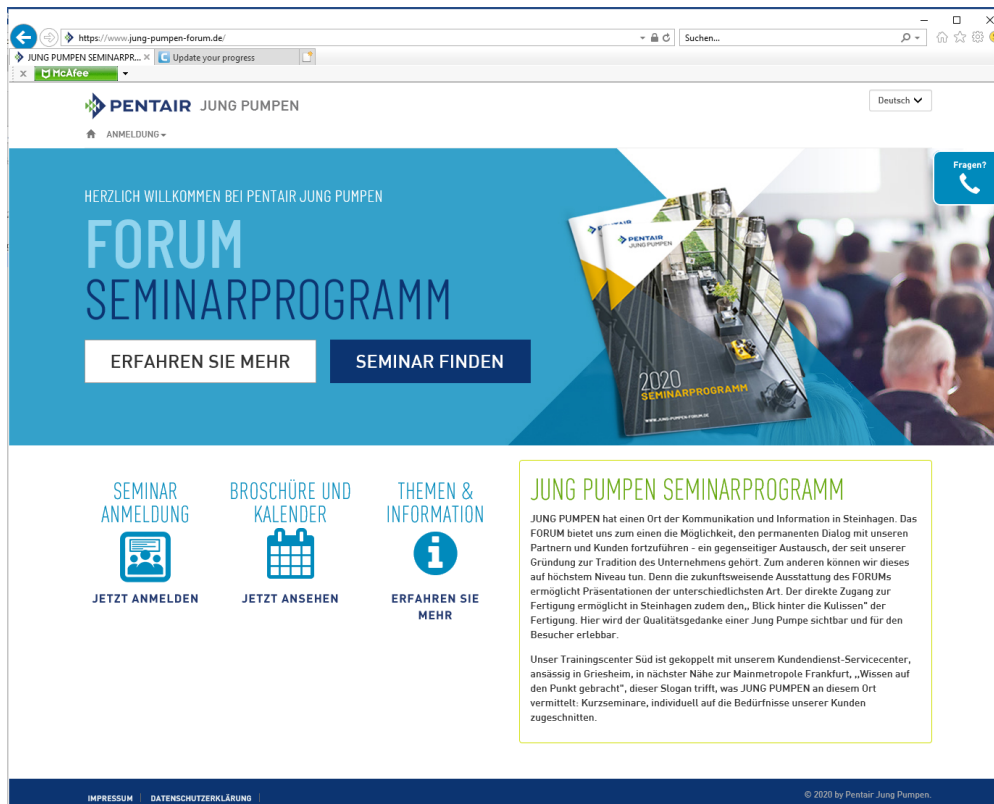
https://www.jung-pumpen-forum.de/
Suchen...
JUNG PUMPEN SEMINARPR... ×
Update your progress
x McAfee

PENTAIR JUNG PUMPEN
Deutsch
ANMELDUNG

Fragen?

HERZLICH WILLKOMMEN BEI PENTAIR JUNG PUMPEN
FORUM
SEMINARPROGRAMM
ERFAHREN SIE MEHR
SEMINAR FINDEN

PENTAIR JUNG PUMPEN
2020 SEMINARPROGRAMM
WWW.JUNG-PUMPEN-FORUM.DE

SEMINAR ANMELDUNG
JETZT ANMELDEN

BROSCHÜRE UND KALENDER
JETZT ANSEHEN

THEMEN & INFORMATION
ERFAHREN SIE MEHR

JUNG PUMPEN SEMINARPROGRAMM

JUNG PUMPEN hat einen Ort der Kommunikation und Information in Steinhagen. Das FORUM bietet uns zum einen die Möglichkeit, den permanenten Dialog mit unseren Partnern und Kunden fortzuführen - ein gegenseitiger Austausch, der seit unserer Gründung zur Tradition des Unternehmens gehört. Zum anderen können wir dieses auf höchstem Niveau tun. Denn die zukunftsweisende Ausstattung des FORUMs ermöglicht Präsentationen der unterschiedlichsten Art. Der direkte Zugang zur Fertigung ermöglicht in Steinhagen zudem den„ Blick hinter die Kulissen" der Fertigung. Hier wird der Qualitätsgedanke einer Jung Pumpe sichtbar und für den Besucher erlebbar.

Unser Trainingscenter Süd ist gekoppelt mit unserem Kundendienst-Servicecenter, ansässig in Griesheim, in nächster Nähe zur Mainmetropole Frankfurt. „Wissen auf den Punkt gebracht", dieser Slogan trifft, was JUNG PUMPEN an diesem Ort vermittelt: Kurzseminare, individuell auf die Bedürfnisse unserer Kunden zugeschnitten.

IMPRESSUM | DATENSCHUTZERKLÄRUNG
© 2020 by Pentair Jung Pumpen.